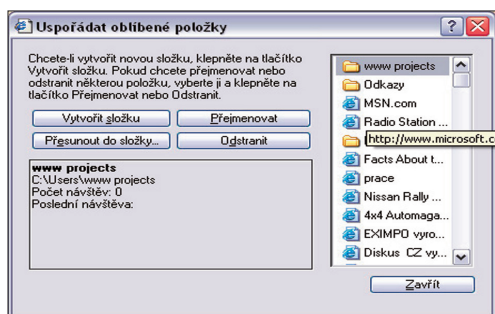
Uspořádat oblíbené položky

Chcete-li vytvořit novou složku, klepněte na tlačítko Vytvořit složku. Pokud chcete přejmenovat nebo odstranit některou položku, vyberte ji a klepněte na tlačítko Přejmenovat nebo Odstranit.

Vytvořit složku
Přejmenovat
Přesunout do složky...
Odstranit

www projects
C:\Users\www projects
Počet návštěv: 0
Poslední návštěva:

www projects
Odkazy
MSN.com
Radio Station ...
http://www.microsoft.c
Facts About t...
prace
Nissan Rally ...
4x4 Automaga...
EXIMPO vyro...
Diskus CZ vy...

Zavřít